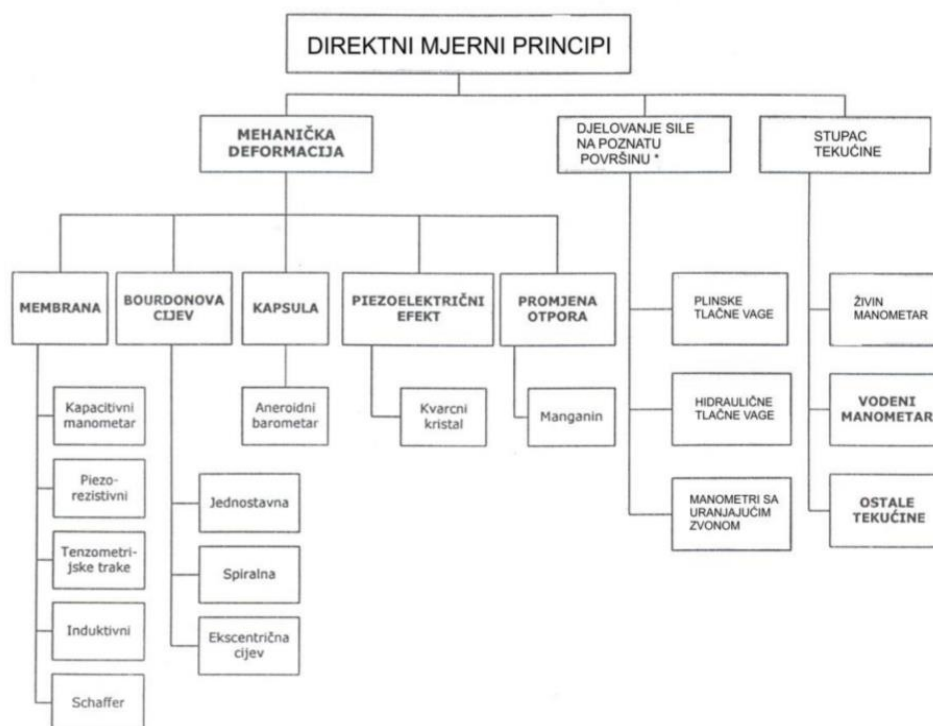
DIREKTNI MJERNI PRINCIPI

MEHANIČKA DEFORMACIJA

DJELOVANJE SILE NA POZNATU POVRŠINU *

STUPAC TEKUĆINE

MEMBRANA

Kapacitivni manometar

Piezo-rezistivni

Tenzometrijske trake

Induktivni

Schaffer

BOURDONOVA CIJEV

Jednostavna

Spiralna

Ekscentrična cijev

KAPSULA

Aneroidni barometar

PIEZOELEKTRIČNI EFEKT

Kvarcni kristal

PROMJENA OTPORA

Manganin

PLINSKE TLAČNE VAGE

HIDRAULIČNE TLAČNE VAGE

MANOMETRI SA URANJAJUĆIM ZVONOM

ŽIVIN MANOMETAR

VODENI MANOMETAR

OSTALE TEKUĆINE